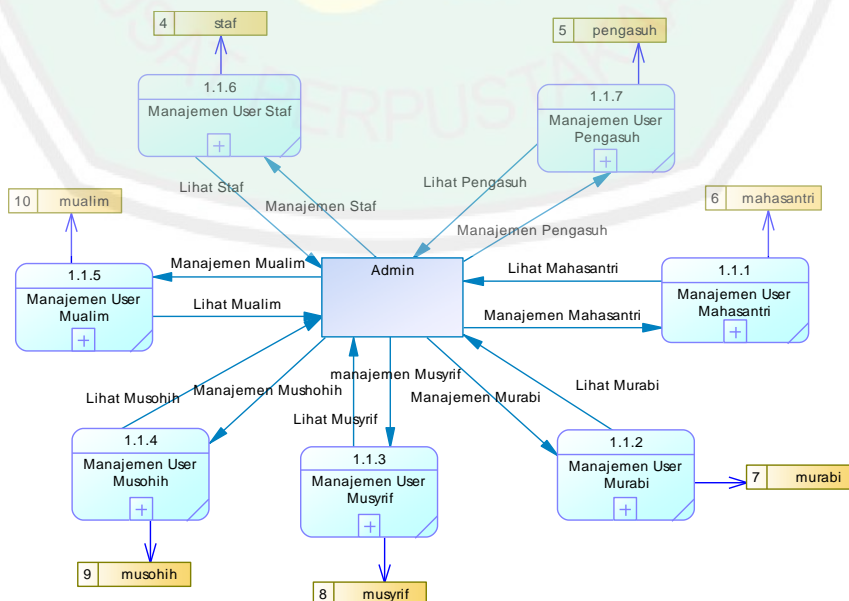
4 staf

5 pengasuh

1.1.6
Manajemen User Staf

1.1.7
Manajemen User Pengasuh

Lihat Staf

Manajemen Staf

Lihat Pengasuh

Manajemen Pengasuh

10 mualim

6 mahasantri

1.1.5
Manajemen User Mualim

Manajemen Mualim

Lihat Mualim

Admin

Lihat Mahasantri

Manajemen Mahasantri

1.1.1
Manajemen User Mahasantri

manajemen Musyrif

Lihat Murabi

Lihat Musohih

Manajemen Mushohih

Manajemen Murabi

Lihat Musyrif

1.1.4
Manajemen User Musohih

1.1.3
Manajemen User Musyrif

1.1.2
Manajemen User Murabi

7 murabi

9 musohih

8 musyrif